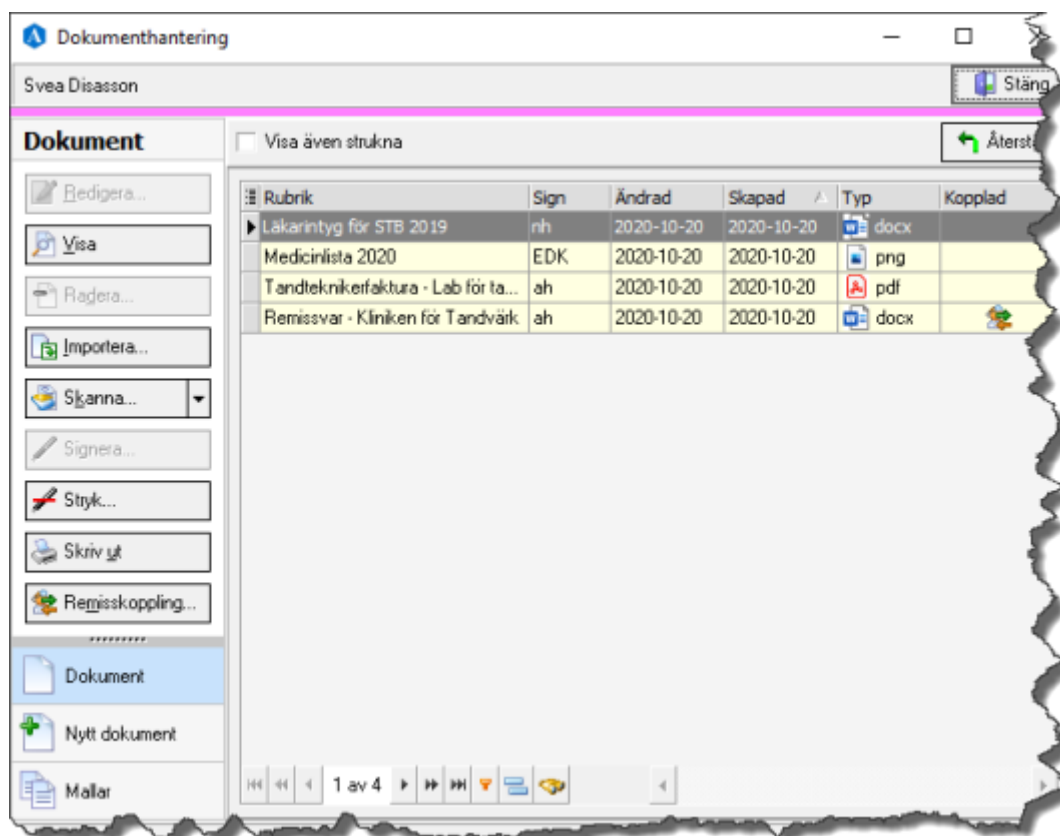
Dokumenthantering

Svea Disasson

Stäng

Dokument

Visa även strukna

Återst

Redigera...

Visa

Radera...

Importera...

Skanna...

Signera...

Stryk...

Skriv ut

Remisskoppling...

| Rubrik | Sign | Ändrad | Skapad | Typ | Kopplad |
|---|---|---|---|---|---|
| Läkarintyg för STB 2019 | nh | 2020-10-20 | 2020-10-20 | docx | |
| Medicinlista 2020 | EDK | 2020-10-20 | 2020-10-20 | png | |
| Tandteknikerfaktura - Lab för ta... | ah | 2020-10-20 | 2020-10-20 | pdf | |
| Remissvar - Kliniken för Tandvärk | ah | 2020-10-20 | 2020-10-20 | docx | |

Dokument

Nytt dokument

Mallar

1 av 4